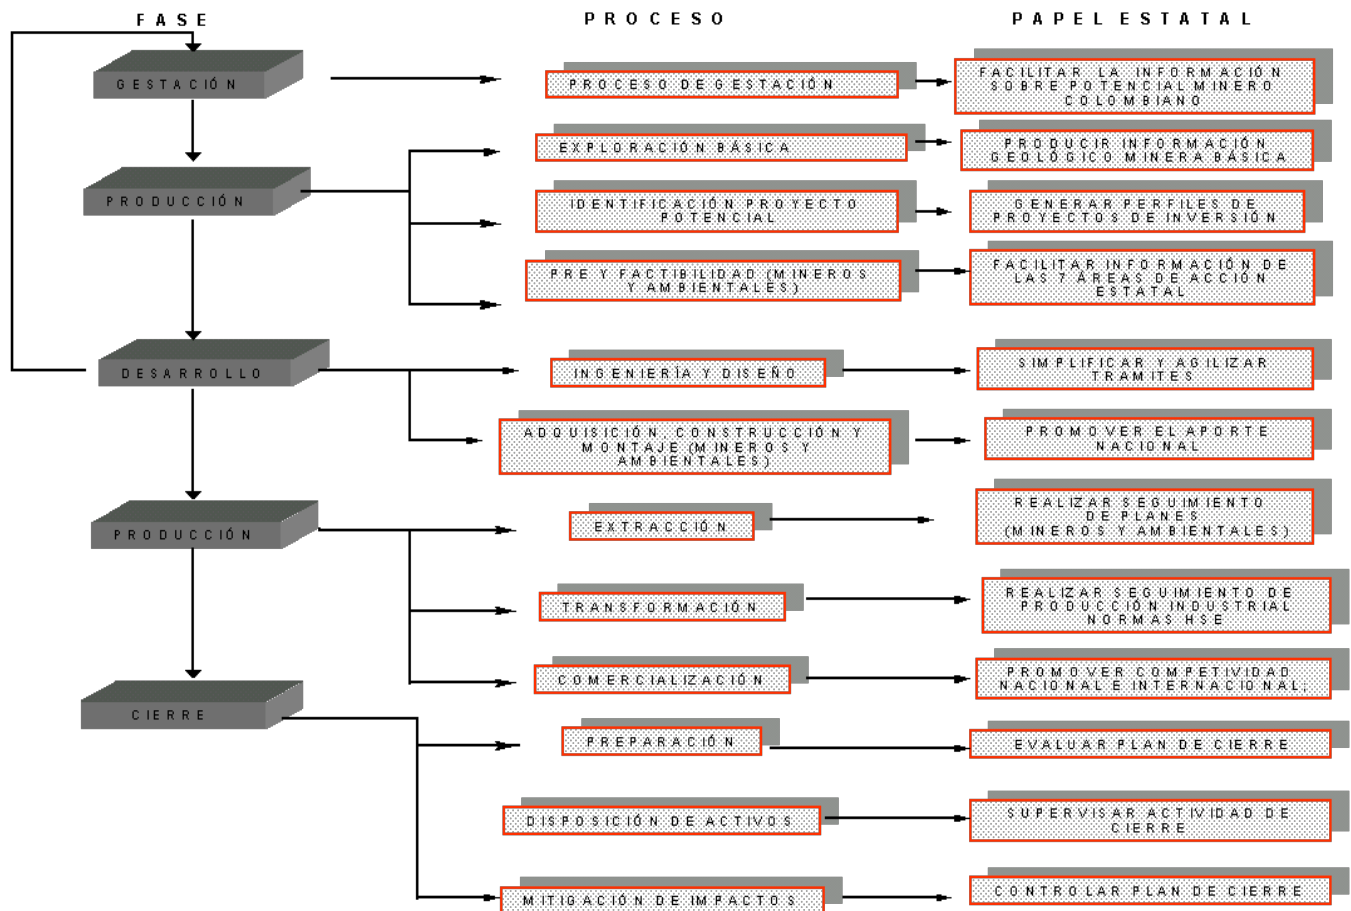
FASE

PROCESO

PAPEL ESTATAL

GESTACIÓN

PROCESO DE GESTACIÓN

FACILITAR LA INFORMACIÓN SOBRE POTENCIAL MINERO COLOMBIANO

PRODUCCIÓN

EXPLORACIÓN BÁSICA

PRODUCIR INFORMACIÓN GEOLÓGICO MINERA BÁSICA

IDENTIFICACIÓN PROYECTO POTENCIAL

GENERAR PERFILES DE PROYECTOS DE INVERSIÓN

PRE Y FACTIBILIDAD (MINEROS Y AMBIENTALES)

FACILITAR INFORMACIÓN DE LAS 7 ÁREAS DE ACCIÓN ESTATAL

DESARROLLO

INGENIERÍA Y DISEÑO

SIMPLIFICAR Y AGILIZAR TRAMITES

ADQUISICIÓN, CONSTRUCCIÓN Y MONTAJE (MINEROS Y AMBIENTALES)

PROMOVER EL APORTE NACIONAL

PRODUCCIÓN

EXTRACCIÓN

REALIZAR SEGUIMIENTO DE PLANES (MINEROS Y AMBIENTALES)

TRANSFORMACIÓN

REALIZAR SEGUIMIENTO DE PRODUCCIÓN INDUSTRIAL NORMAS HSE

COMERCIALIZACIÓN

PROMOVER COMPETIVIDAD NACIONAL E INTERNACIONAL;

CIERRE

PREPARACIÓN

EVALUAR PLAN DE CIERRE

DISPOSICIÓN DE ACTIVOS

SUPERVISAR ACTIVIDAD DE CIERRE

MITIGACIÓN DE IMPACTOS

CONTROLAR PLAN DE CIERRE